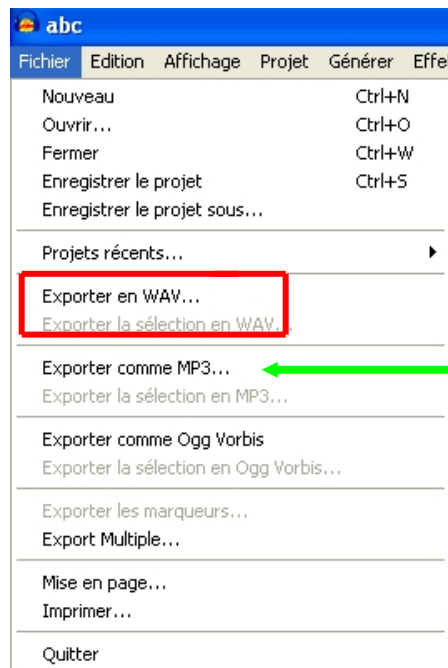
abc

Fichier Edition Affichage Projet Générer Effe

Nouveau Ctrl+N
Ouvrir... Ctrl+O
Fermer Ctrl+W
Enregistrer le projet Ctrl+S
Enregistrer le projet sous...

Projets récents...

Exporter en WAV...
Exporter la sélection en WAV...

Exporter comme MP3...
Exporter la sélection en MP3...

Exporter comme Ogg Vorbis
Exporter la sélection en Ogg Vorbis...

Exporter les marqueurs...
Export Multiple...

Mise en page...
Imprimer...

Quitter